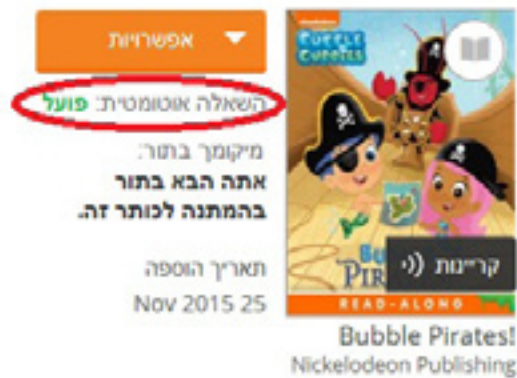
אפשרויות

השאלה אוטומטית: פועל

מיקומך בתור:
אתה הבא בתור בהמתנה לכותר זה.

תאריך הוספה
Nov 2015 25

nickelodeon
BUBBLE GUPPIES
BUBBLE PIRATES!
קריינות
READ-ALONG

Bubble Pirates!
Nickelodeon Publishing